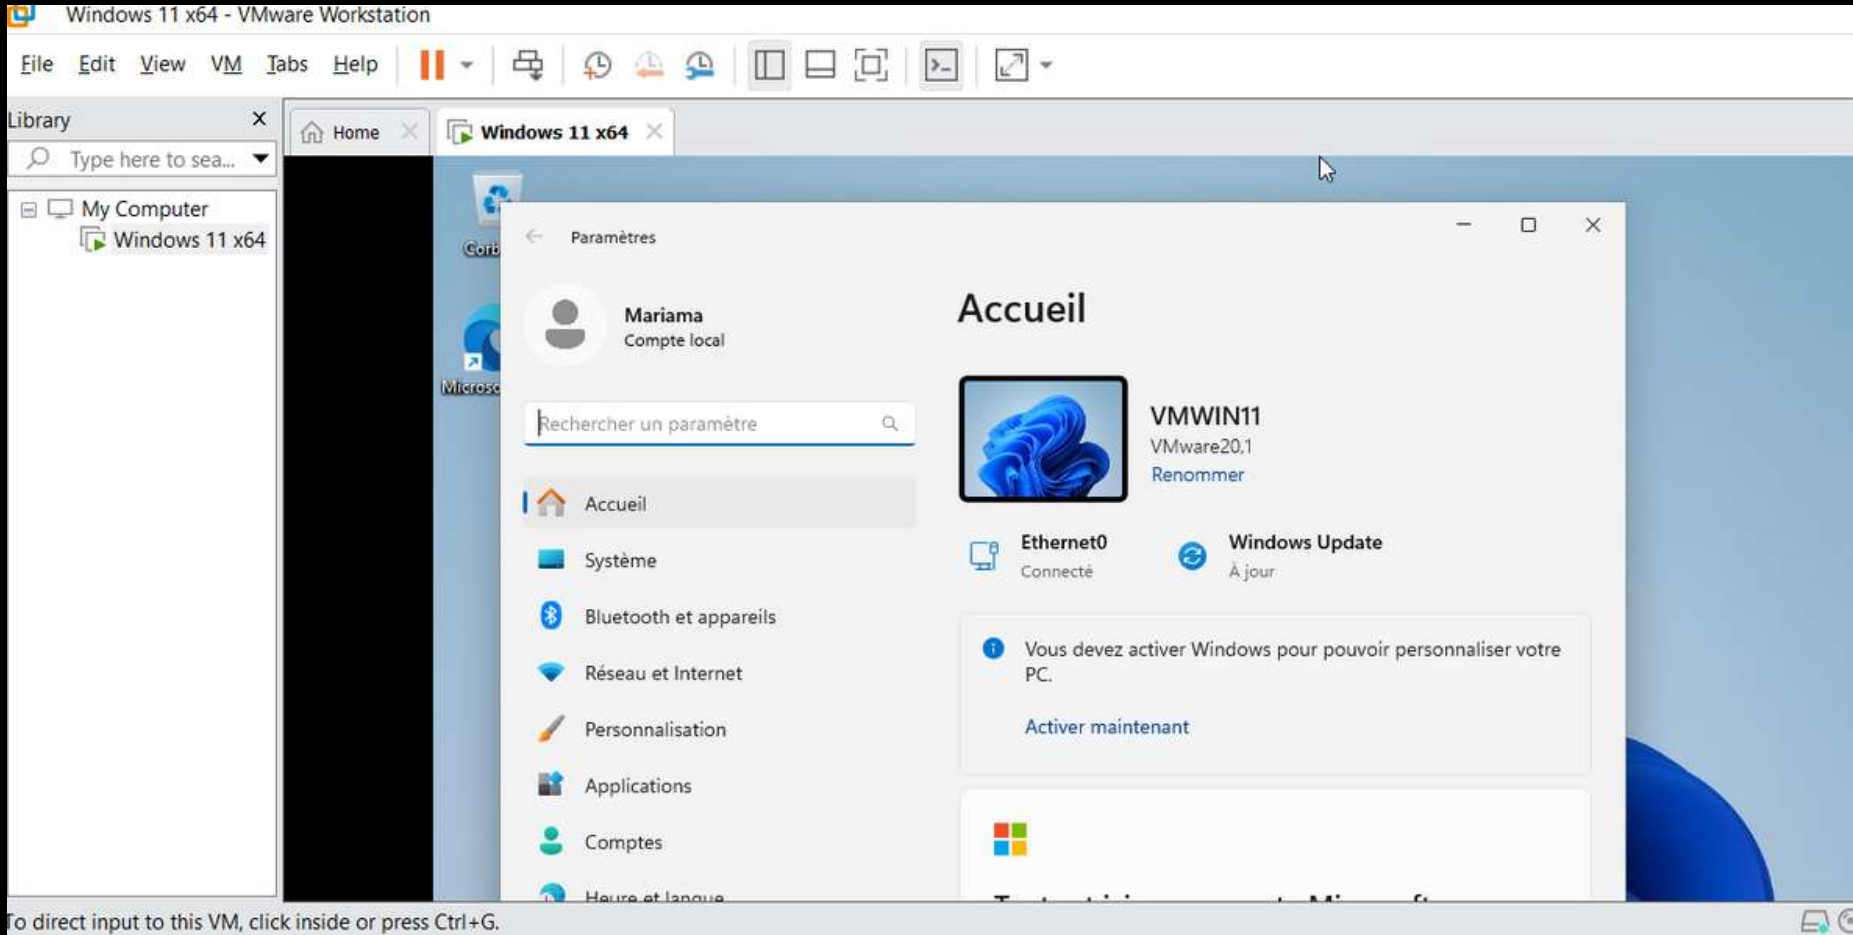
Windows 11 x64 - VMware Workstation

File Edit View VM Tabs Help

Library
Type here to sea...
My Computer
Windows 11 x64

Home
Windows 11 x64

Corb
Microso

Paramètres

Mariama
Compte local

Rechercher un paramètre

Accueil
Système
Bluetooth et appareils
Réseau et Internet
Personnalisation
Applications
Comptes
Heure et langue

Accueil

VMWIN11
VMware20,1
Renommer

Ethernet0
Connecté

Windows Update
À jour

Vous devez activer Windows pour pouvoir personnaliser votre PC.

Activer maintenant

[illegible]

To direct input to this VM, click inside or press Ctrl+G.